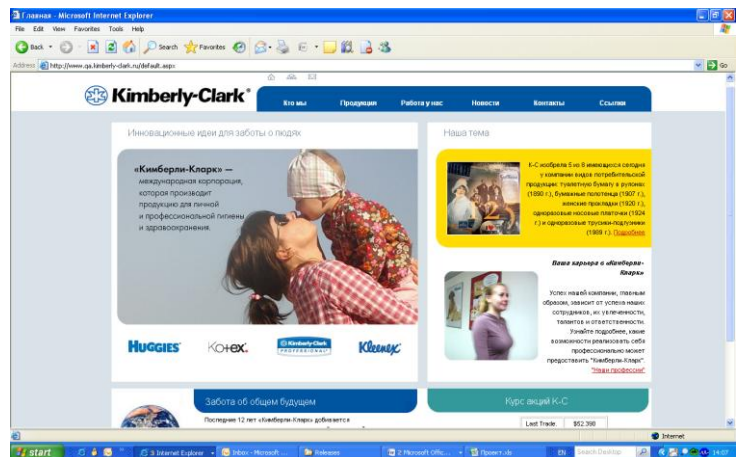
Главная - Microsoft Internet Explorer

File Edit View Favorites Tools Help

Back Search Favorites

Address http://www.qa.kimberly-clark.ru/default.aspx Go

Kimberly-Clark®

Кто мы | Продукция | Работа у нас | Новости | Контакты | Ссылки

Инновационные идеи для заботы о людях

«Кимберли-Кларк» — международная корпорация, которая производит продукцию для личной и профессиональной гигиены и здравоохранения.

HUGGIES | Kotex. | Kimberly-Clark PROFESSIONAL | Kleenex

Наша тема

К-С изобрела 6 из 8 имеющихся сегодня у компании видов потребительской продукции: туалетную бумагу в рулонах (1890 г.), бумажные полотенца (1907 г.), женские прокладки (1920 г.), одноразовые носовые платочки (1924 г.) и одноразовые трусики-подгузники (1989 г.). Подробнее

Ваша карьера в «Кимберли-Кларк»

Успех нашей компании, главным образом, зависит от успеха наших сотрудников, их увлеченности, талантов и ответственности. Узнайте подробнее, какие возможности реализовать себя профессионально может предоставить "Кимберли-Кларк". "Наши профессии"

Забота об общем будущем

Последние 12 лет «Кимберли-Кларк» добивается

Курс акций К-С

Last Trade: $52.390

Internet

start | 3 Internet Explorer | Inbox - Microsoft ... | Releases | 2 Microsoft Offic... | Проект.xls | EN | Search Desktop | 14:07